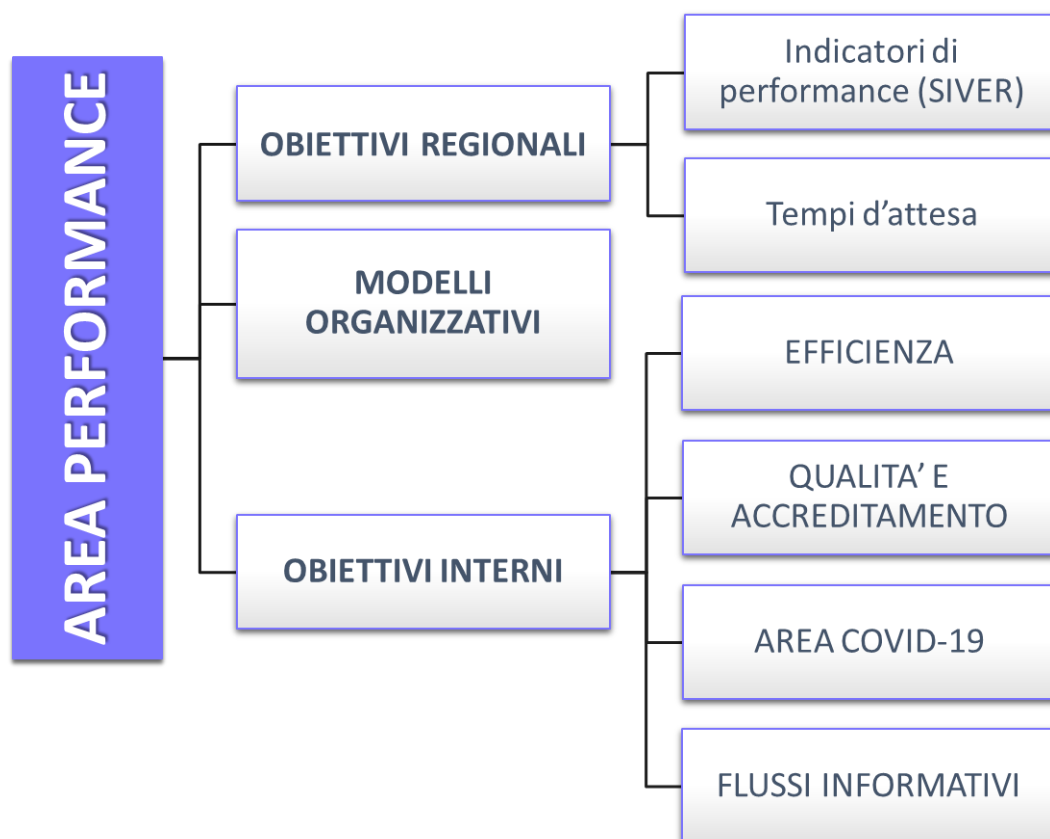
AREA PERFORMANCE

OBIETTIVI REGIONALI

Indicatori di performance (SIVER)

Tempi d’attesa

MODELLI ORGANIZZATIVI

OBIETTIVI INTERNI

EFFICIENZA

QUALITA’ E ACCREDITAMENTO

AREA COVID-19

FLUSSI INFORMATIVI